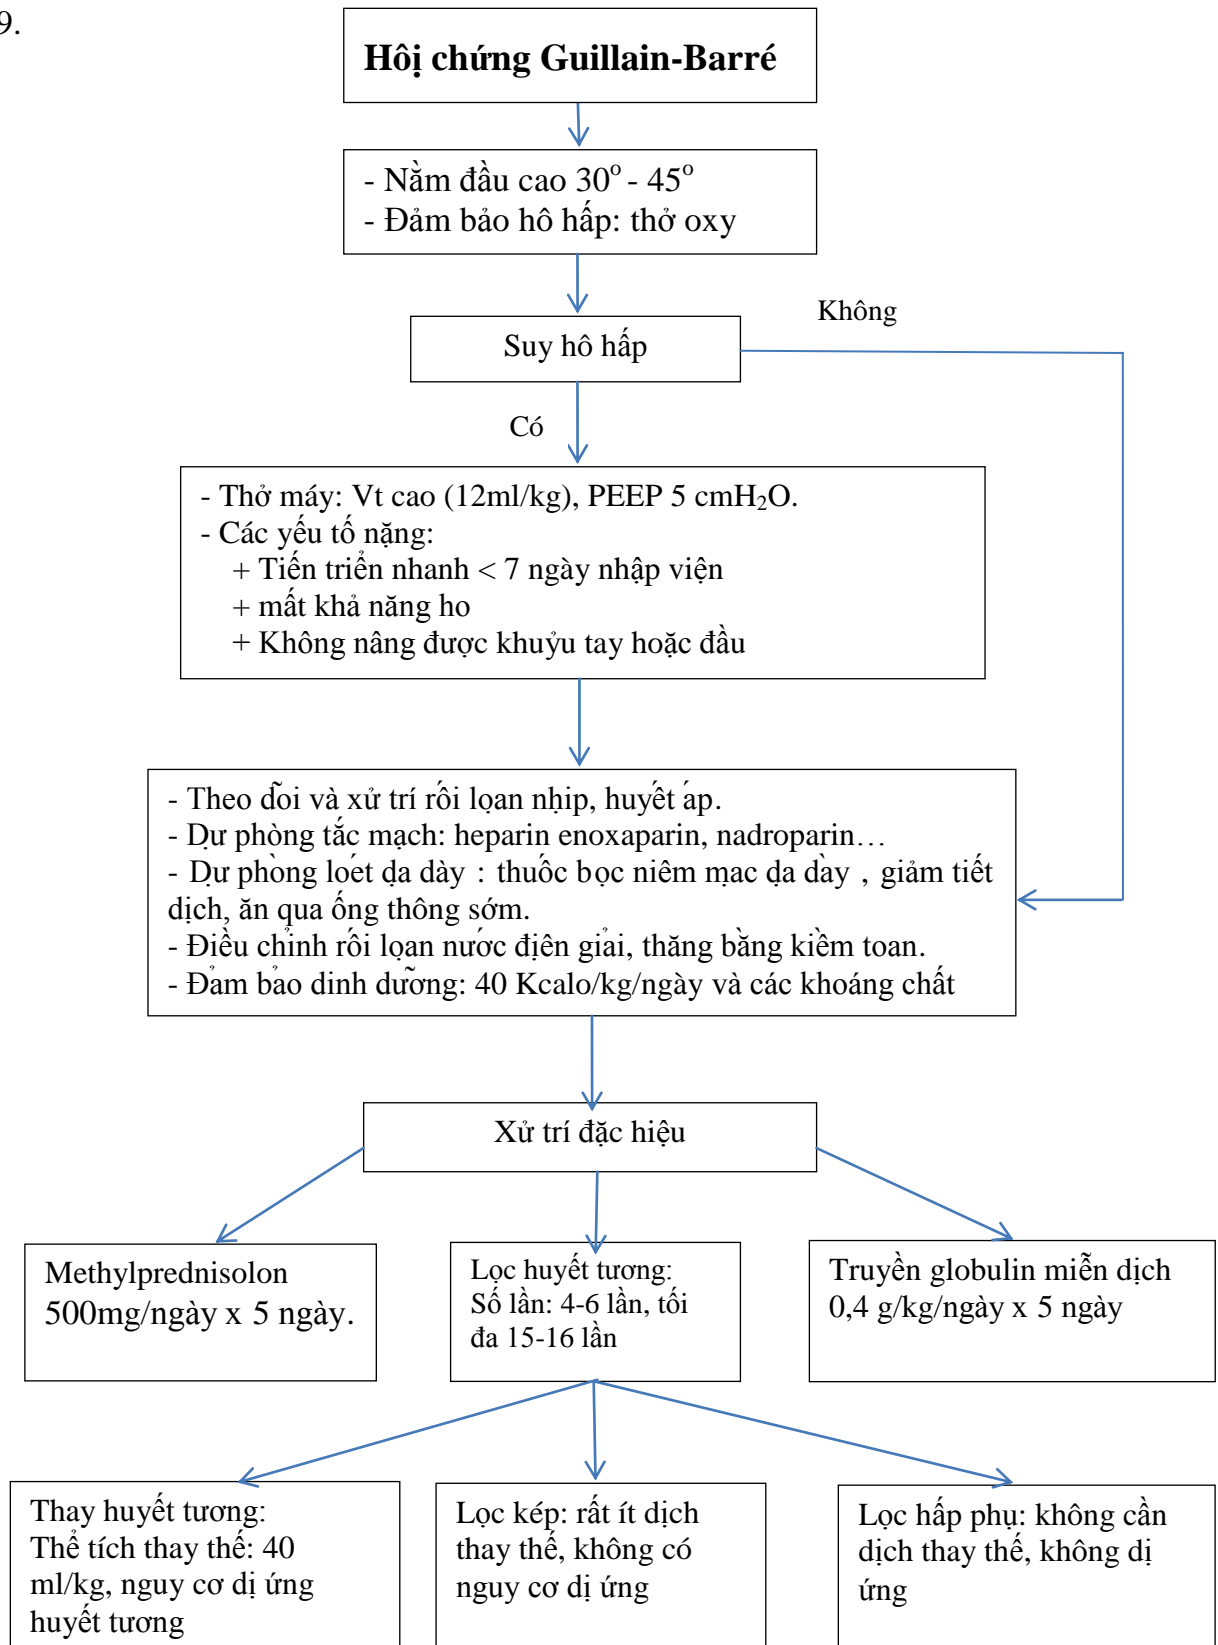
9.

Hội chứng Guillain-Barré

- Nằm đầu cao $30^o$ - $45^o$
- Đảm bảo hô hấp: thở oxy

Suy hô hấp

Không

Có

- Thở máy: Vt cao (12ml/kg), PEEP 5 $cmH_2O$.
- Các yếu tố nặng:
+ Tiến triển nhanh < 7 ngày nhập viện
+ mất khả năng ho
+ Không nâng được khuỷu tay hoặc đầu

- Theo dõi và xử trí rối loạn nhịp, huyết áp.
- Dự phòng tắc mạch: heparin enoxaparin, nadroparin…
- Dự phòng loét dạ dày : thuốc bọc niêm mạc dạ dày , giảm tiết dịch, ăn qua ống thông sớm.
- Điều chỉnh rối loạn nước điện giải, thăng bằng kiềm toan.
- Đảm bảo dinh dưỡng: 40 Kcalo/kg/ngày và các khoáng chất

Xử trí đặc hiệu

Methylprednisolon 500mg/ngày x 5 ngày.

Lọc huyết tương: Số lần: 4-6 lần, tối đa 15-16 lần

Truyền globulin miễn dịch 0,4 g/kg/ngày x 5 ngày

Thay huyết tương: Thể tích thay thế: 40 ml/kg, nguy cơ dị ứng huyết tương

Lọc kép: rất ít dịch thay thế, không có nguy cơ dị ứng

Lọc hấp phụ: không cần dịch thay thế, không dị ứng